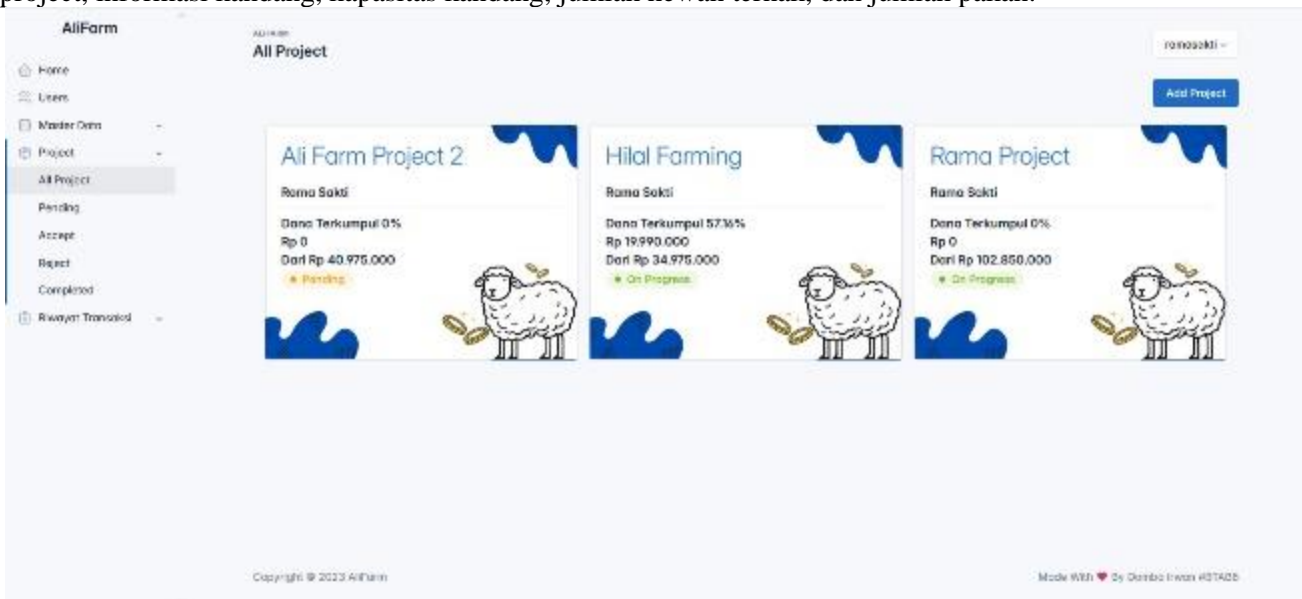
project, informasi kandang, kapasitas kandang, jumlah hewan ternak, dan jumlah pakan.

AliFarm

Home
Users
Master Data
Project
All Project
Pending
Accept
Reject
Completed
Riwayat Transaksi

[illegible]
All Project

ramasakti

Add Project

Ali Farm Project 2
Rama Sakti
Dana Terkumpul 0%
Rp 0
Dari Rp 40.975.000
Pending

Hilal Farming
Rama Sakti
Dana Terkumpul 57.16%
Rp 19.990.000
Dari Rp 34.975.000
On Progress

Rama Project
Rama Sakti
Dana Terkumpul 0%
Rp 0
Dari Rp 102.850.000
On Progress

Copyright © 2023 AliFarm

Made With ♥ By Dombo Irwan #STA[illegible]